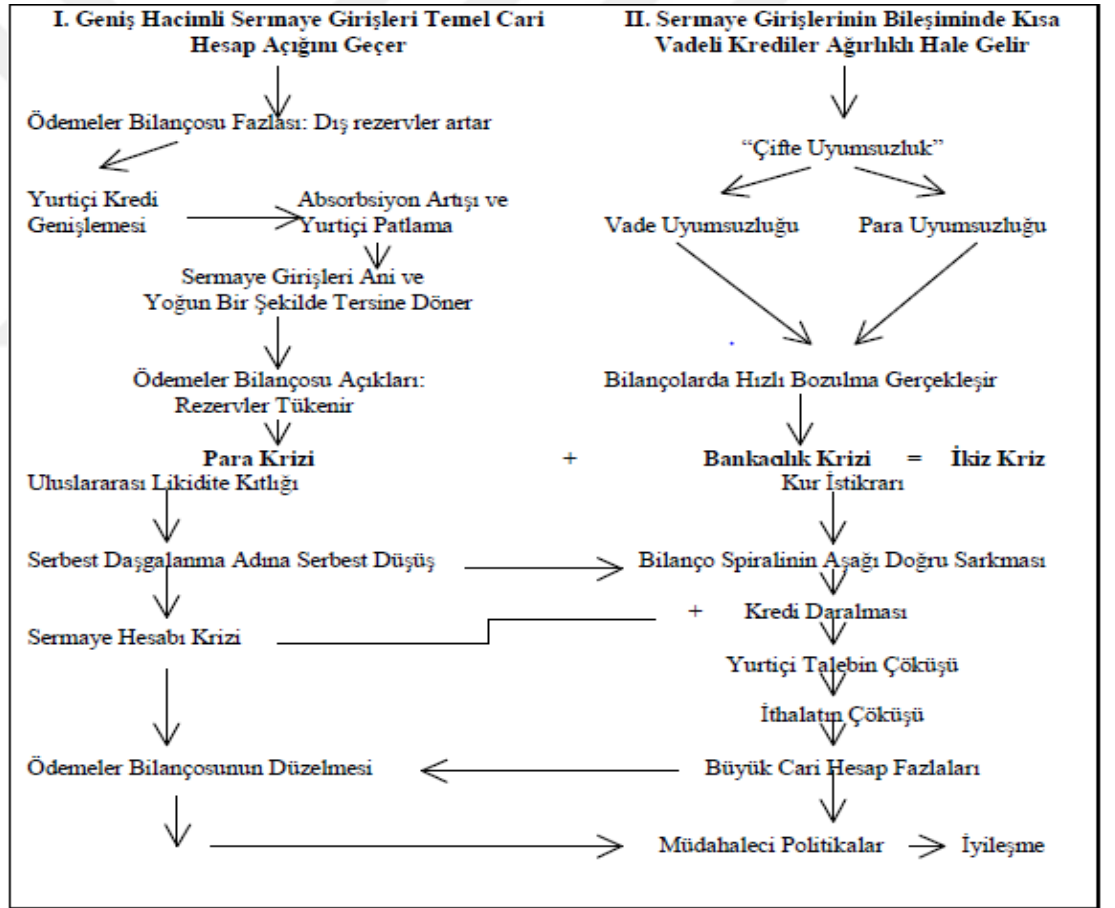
I. Geniş Hacimli Sermaye Girişleri Temel Cari Hesap Açığını Geçer

II. Sermaye Girişlerinin Bileşiminde Kısa Vadeli Krediler Ağırlıklı Hale Gelir

Ödemeler Bilançosu Fazlası: Dış rezervler artar

"Çifte Uyumsuzluk"

Yurtiçi Kredi Genişlemesi

Absorbsiyon Artışı ve Yurtiçi Patlama

Vade Uyumsuzluğu

Para Uyumsuzluğu

Sermaye Girişleri Ani ve Yoğun Bir Şekilde Tersine Döner

Ödemeler Bilançosu Açıkları: Rezervler Tükenir

Bilançolarda Hızlı Bozulma Gerçekleşir

Para Krizi + Bankacılık Krizi = İkiz Kriz

Uluslararası Likidite Kıtlığı

Kur İstikrarı

Serbest Daşgalanma Adına Serbest Düşüş

Bilanço Spiralinin Aşağı Doğru Sarkması

Sermaye Hesabı Krizi

+ Kredi Daralması

Yurtiçi Talebin Çöküşü

İthalatın Çöküşü

Ödemeler Bilançosunun Düzelmesi

Büyük Cari Hesap Fazlaları

Müdahaleci Politikalar

İyileşme